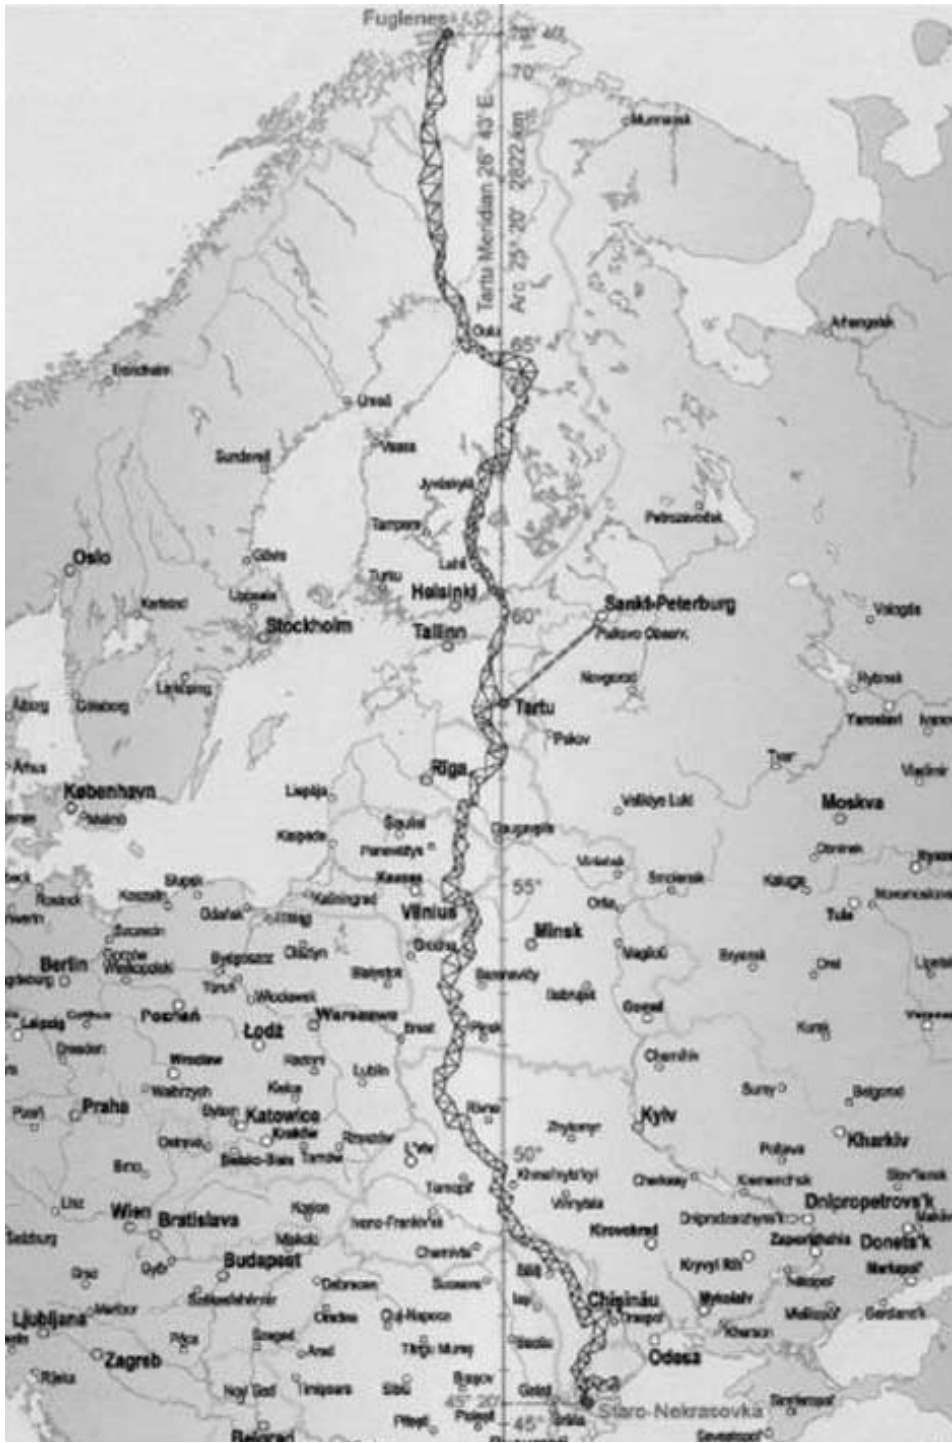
Fuglenes

70° 40'

70°

Tartu Meridian 26° 43' E

Arc 25° 20' 2822 km

Murmansk

Arhangelsk

65°

Oulu

Umeå

Vaasa

Sundsvall

Jyväskylä

Petrozavodsk

Tampere

Oslo

Gävle

Turku

Lahti

Helsinki

Sankt-Peterburg

60°

Uppsala

Stockholm

Tallinn

Pulkovo Observ.

Vologda

Karlstad

Novgorod

Linköping

Rybinsk

Tartu

Göteborg

Pskov

Yaroslavl

Tver

Århus

Riga

Vladimir

København

Liepāja

Velikiye Luki

Moskva

Šiauliai

Daugavpils

Klaipėda

Panevėžys

Smolensk

Kaunas

Kaluga

55°

Kaliningrad

Orša

Tula

Vilnius

Minsk

Gdańsk

Grodno

Bydgoszcz

Olsztyn

Bryansk

Orel

Berlin

Białystok

Baranoviči

Poznań

Bobruisk

Łódź

Warszawa

Brest

Gomel

Kursk

Pinsk

Leipzig

Dresden

Wrocław

Radom

Chernihiv

Lublin

Sumy

Belgorod

Praha

Katowice

Kyiv

Kraków

Rivne

Kharkiv

Zhytomyr

Poltava

50°

Khmelnytskyi

Ternopil

Vinnytsia

Cherkasy

Kremenchuk

Wien

Bratislava

Dnipropetrovs'k

Ivano-Frankivsk

Kirovohrad

Zaporizhzhia

Donets'k

Budapest

Chernivtsi

Kryvyi Rih

Debrecen

Suceava

Bălți

Mariupol

Ljubljana

Maribor

Iași

Chișinău

Mykolaiv

Cluj-Napoca

Tiraspol

Kherson

Zagreb

Szeged

Odesa

Tîrgu Mureș

Bacău

Rijeka

Arad

Brașov

Galați

Novi Sad

Timișoara

Sibiu

45° 20'

Brăila

Staro-Nekrasovka

Simferopol

45°

Ploiești

Beograd

Sevastopol